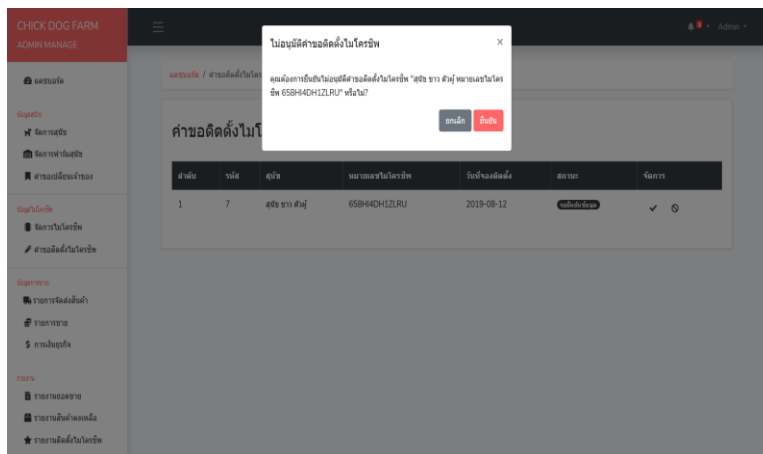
CHICK DOG FARM
ADMIN MANAGE

แดชบอร์ด

ข้อมูลสุนัข
จัดการสุนัข
จัดการฟาร์มสุนัข
คำขอเปลี่ยนเจ้าของ

ข้อมูลไมโครชิพ
จัดการไมโครชิพ
คำขอติดตั้งไมโครชิพ

ข้อมูลการขาย
รายการจัดส่งสินค้า
รายการขาย
การเงินธุรกิจ

รายงาน
รายงานยอดขาย
รายงานสินค้าคงเหลือ
รายงานติดตั้งไมโครชิพ

Admin

แดชบอร์ด / คำขอติดตั้งไมโครชิพ

คำขอติดตั้งไมโครชิพ

| ลำดับ | รหัส | สุนัข | หมายเลขไมโครชิพ | วันที่ขอติดตั้ง | สถานะ | จัดการ |
|---|---|---|---|---|---|---|
| 1 | 7 | สุนัข ขาว ตัวผู้ | 658HI4DH1ZLRU | 2019-08-12 | รอยืนยันข้อมูล | ✔ ⊘ |

ไม่อนุมัติคำขอติดตั้งไมโครชิพ ×

คุณต้องการยืนยันไม่อนุมัติคำขอติดตั้งไมโครชิพ "สุนัข ขาว ตัวผู้ หมายเลขไมโครชิพ 658HI4DH1ZLRU" หรือไม่?

ยกเลิก ยืนยัน